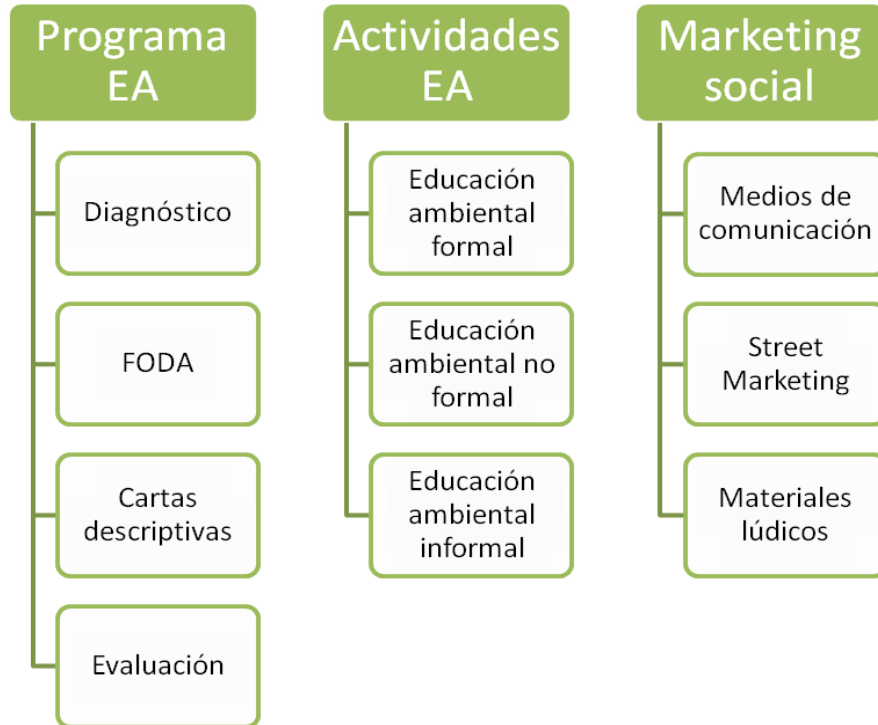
Programa EA

Diagnóstico

FODA

Cartas descriptivas

Evaluación

Actividades EA

Educación ambiental formal

Educación ambiental no formal

Educación ambiental informal

Marketing social

Medios de comunicación

Street Marketing

Materiales lúdicos